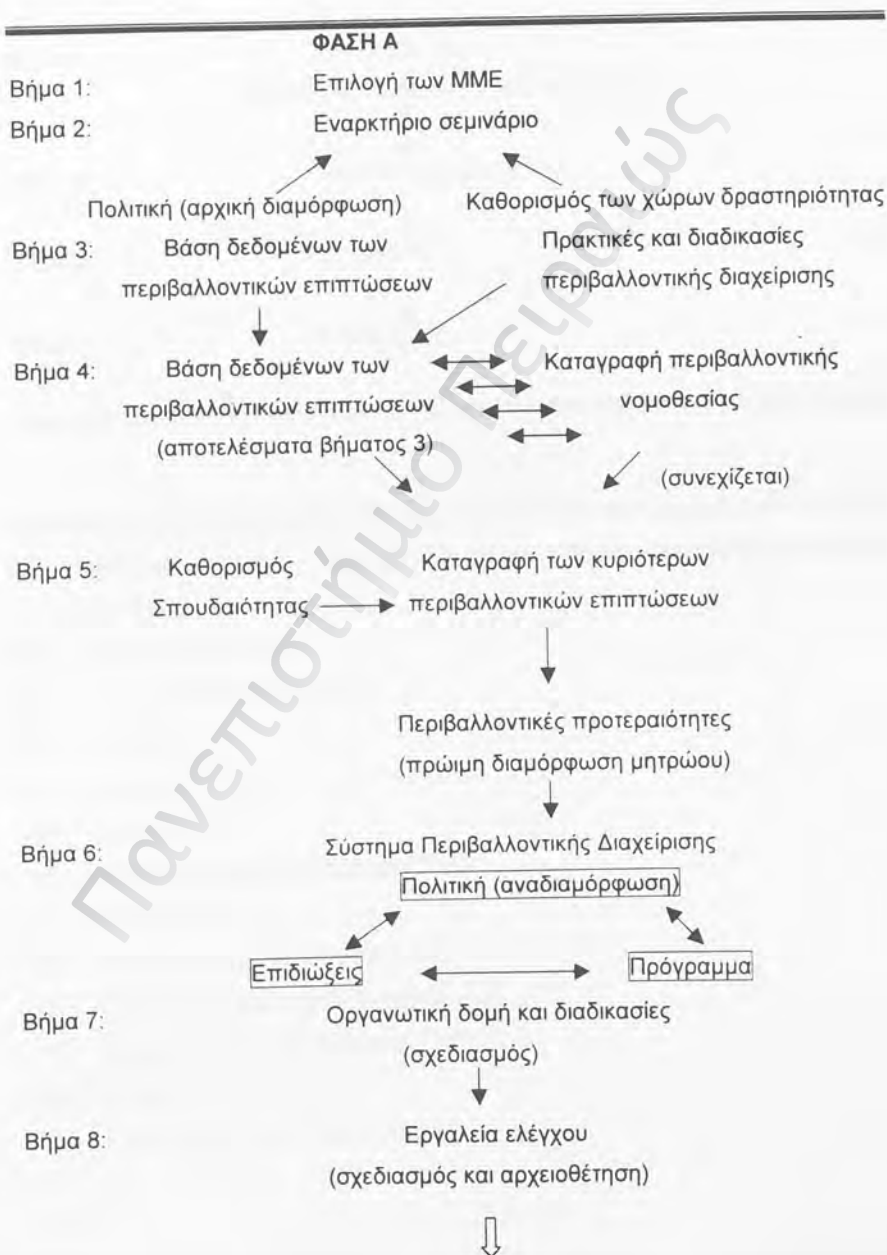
ΦΑΣΗ Α

Βήμα 1: Επιλογή των ΜΜΕ

Βήμα 2: Εναρκτήριο σεμινάριο

Πολιτική (αρχική διαμόρφωση)

Καθορισμός των χώρων δραστηριότητας

Βήμα 3: Βάση δεδομένων των περιβαλλοντικών επιπτώσεων

Πρακτικές και διαδικασίες περιβαλλοντικής διαχείρισης

Βήμα 4: Βάση δεδομένων των περιβαλλοντικών επιπτώσεων (αποτελέσματα βήματος 3)

Καταγραφή περιβαλλοντικής νομοθεσίας

(συνεχίζεται)

Βήμα 5: Καθορισμός Σπουδαιότητας

Καταγραφή των κυριότερων περιβαλλοντικών επιπτώσεων

Περιβαλλοντικές προτεραιότητες (πρώιμη διαμόρφωση μητρώου)

Βήμα 6: Σύστημα Περιβαλλοντικής Διαχείρισης

Πολιτική (αναδιαμόρφωση)

Επιδιώξεις

Πρόγραμμα

Βήμα 7: Οργανωτική δομή και διαδικασίες (σχεδιασμός)

Βήμα 8: Εργαλεία ελέγχου (σχεδιασμός και αρχειοθέτηση)

Πανεπιστήμιο Πειραιώς